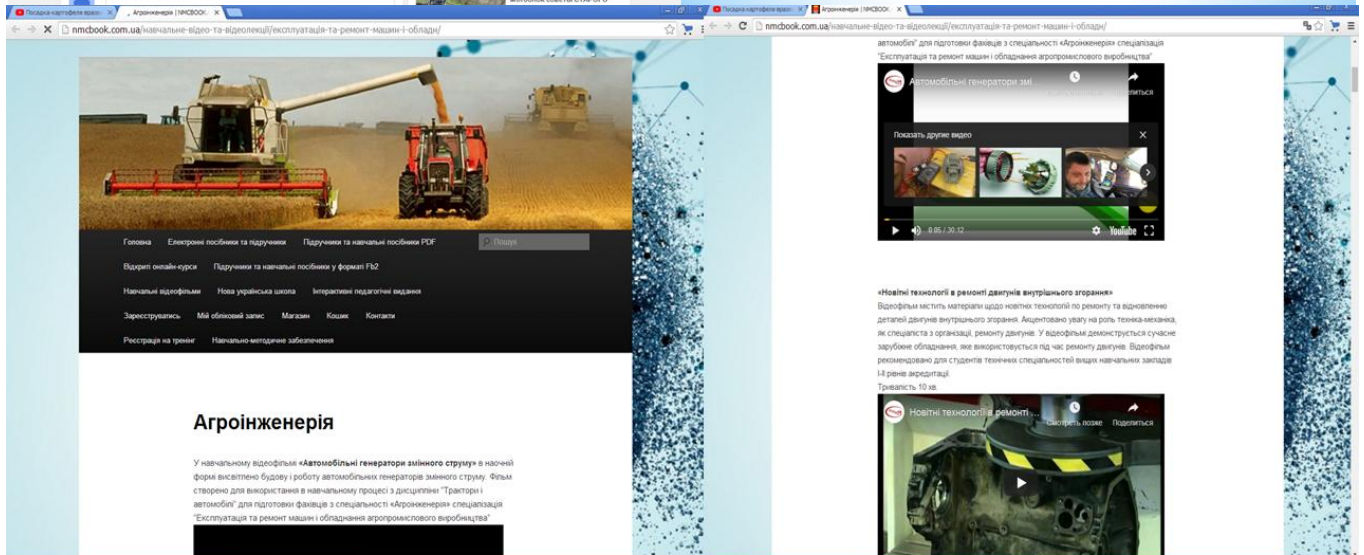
Посадка картофеля враз... × Агроінженерія | NMCBOOK ×

nmcbook.com.ua/навчальне-відео-та-відеолекції/експлуатація-та-ремонт-машин-і-обладн/

Головна Електронні посібники та підручники Підручники та навчальні посібники PDF Пошук

Відкриті онлайн-курси Підручники та навчальні посібники у форматі Fb2

Навчальні відеофільми Нова українська школа Інтерактивні педагогічні видання

Зареєструватись Мій обліковий запис Магазин Кошик Контакти

Реєстрація на тренінг Навчально-методичне забезпечення

Агроінженерія

У навчальному відеофільмі «Автомобільні генератори змінного струму» в наочній формі висвітлено будову і роботу автомобільних генераторів змінного струму. Фільм створено для використання в навчальному процесі з дисципліни "Трактори і автомобілі" для підготовки фахівців з спеціальності «Агроінженерія» спеціалізація "Експлуатація та ремонт машин і обладнання агропромислового виробництва"

Посадка картофеля враз... × Агроінженерія | NMCBOOK ×

nmcbook.com.ua/навчальне-відео-та-відеолекції/експлуатація-та-ремонт-машин-і-обладн/

автомобілі" для підготовки фахівців з спеціальності «Агроінженерія» спеціалізація "Експлуатація та ремонт машин і обладнання агропромислового виробництва"

Автомобільні генератори змі...

Поделиться

Показать другие видео

0:05 / 30:12

YouTube

«Новітні технології в ремонті двигунів внутрішнього згорання»

Відеофільм містить матеріали щодо новітніх технологій по ремонту та відновленню деталей двигунів внутрішнього згорання. Акцентовано увагу на роль техніка-механіка, як спеціаліста з організації, ремонту двигунів. У відеофільмі демонструється сучасне зарубіжне обладнання, яке використовується під час ремонту двигунів. Відеофільм рекомендовано для студентів технічних спеціальностей вищих навчальних закладів І-ІІ рівнів акредитації.

Тривалість 10 хв.

Новітні технології в ремонті ...

Смотреть позже Поделиться